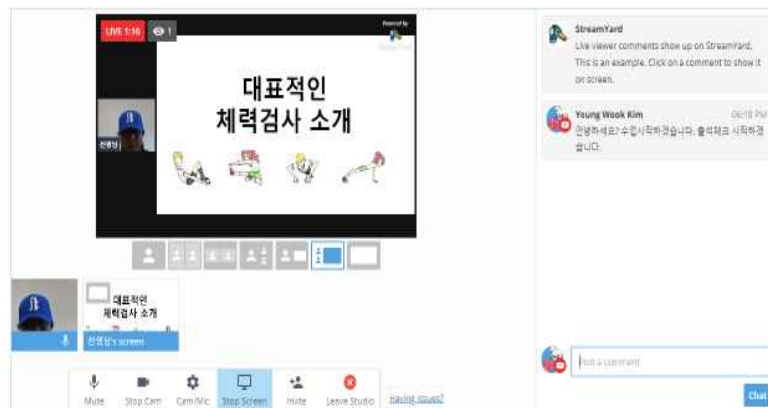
LIVE 1:16 1

Powered by

대표적인
체력검사 소개

선생님

대표적인
체력검사 소개

선생님's screen

Mute Stop Cam Cam/Mic Stop Screen Invite Leave Studio Having issues?

StreamYard
Live viewer comments show up on StreamYard. This is an example. Click on a comment to show it on screen.

Young Wook Kim 06:18 PM
안녕하세요? 수업 시작하겠습니다. 출석체크 시작하겠습니다.

Post a comment

Chat